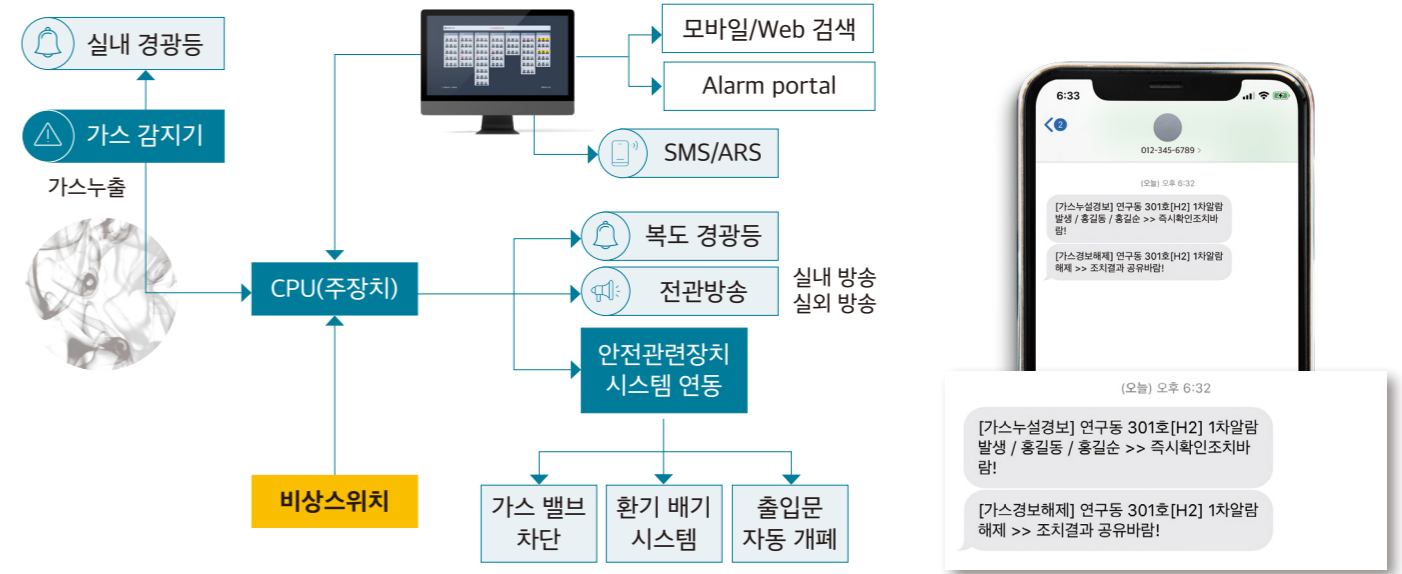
실내 경광등

가스 감지기

가스누출

모바일/Web 검색

Alarm portal

SMS/ARS

복도 경광등

전관방송

실내 방송
실외 방송

CPU(주장치)

안전관련장치 시스템 연동

비상스위치

가스 밸브 차단

환기 배기 시스템

출입문 자동 개폐

6:33

012-345-6789 >

(오늘) 오후 6:32

[가스누설경보] 연구동 301호[H2] 1차알람 발생 / 홍길동 / 홍길순 >> 즉시확인조치바람!

[가스경보해제] 연구동 301호[H2] 1차알람 해제 >> 조치결과 공유바람!

(오늘) 오후 6:32

[가스누설경보] 연구동 301호[H2] 1차알람 발생 / 홍길동 / 홍길순 >> 즉시확인조치바람!

[가스경보해제] 연구동 301호[H2] 1차알람 해제 >> 조치결과 공유바람!